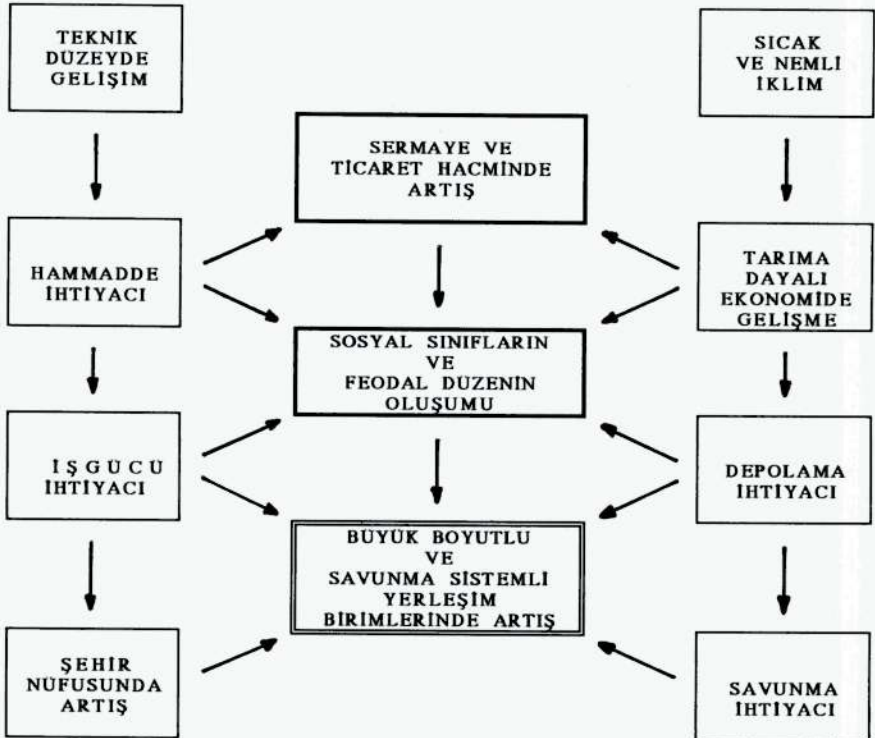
TEKNİK DÜZEYDE GELİŞİM

SICAK VE NEMLİ İKLİM

SERMAYE VE TİCARET HACMİNDE ARTIŞ

HAMMADDE İHTİYACI

TARIMA DAYALI EKONOMİDE GELİŞME

SOSYAL SINIFLARIN VE FEODAL DÜZENİN OLUŞUMU

İŞGÜCÜ İHTİYACI

DEPOLAMA İHTİYACI

BÜYÜK BOYUTLU VE SAVUNMA SİSTEMLİ YERLEŞİM BİRİMLERİNDE ARTIŞ

ŞEHİR NÜFUSUNDA ARTIŞ

SAVUNMA İHTİYACI